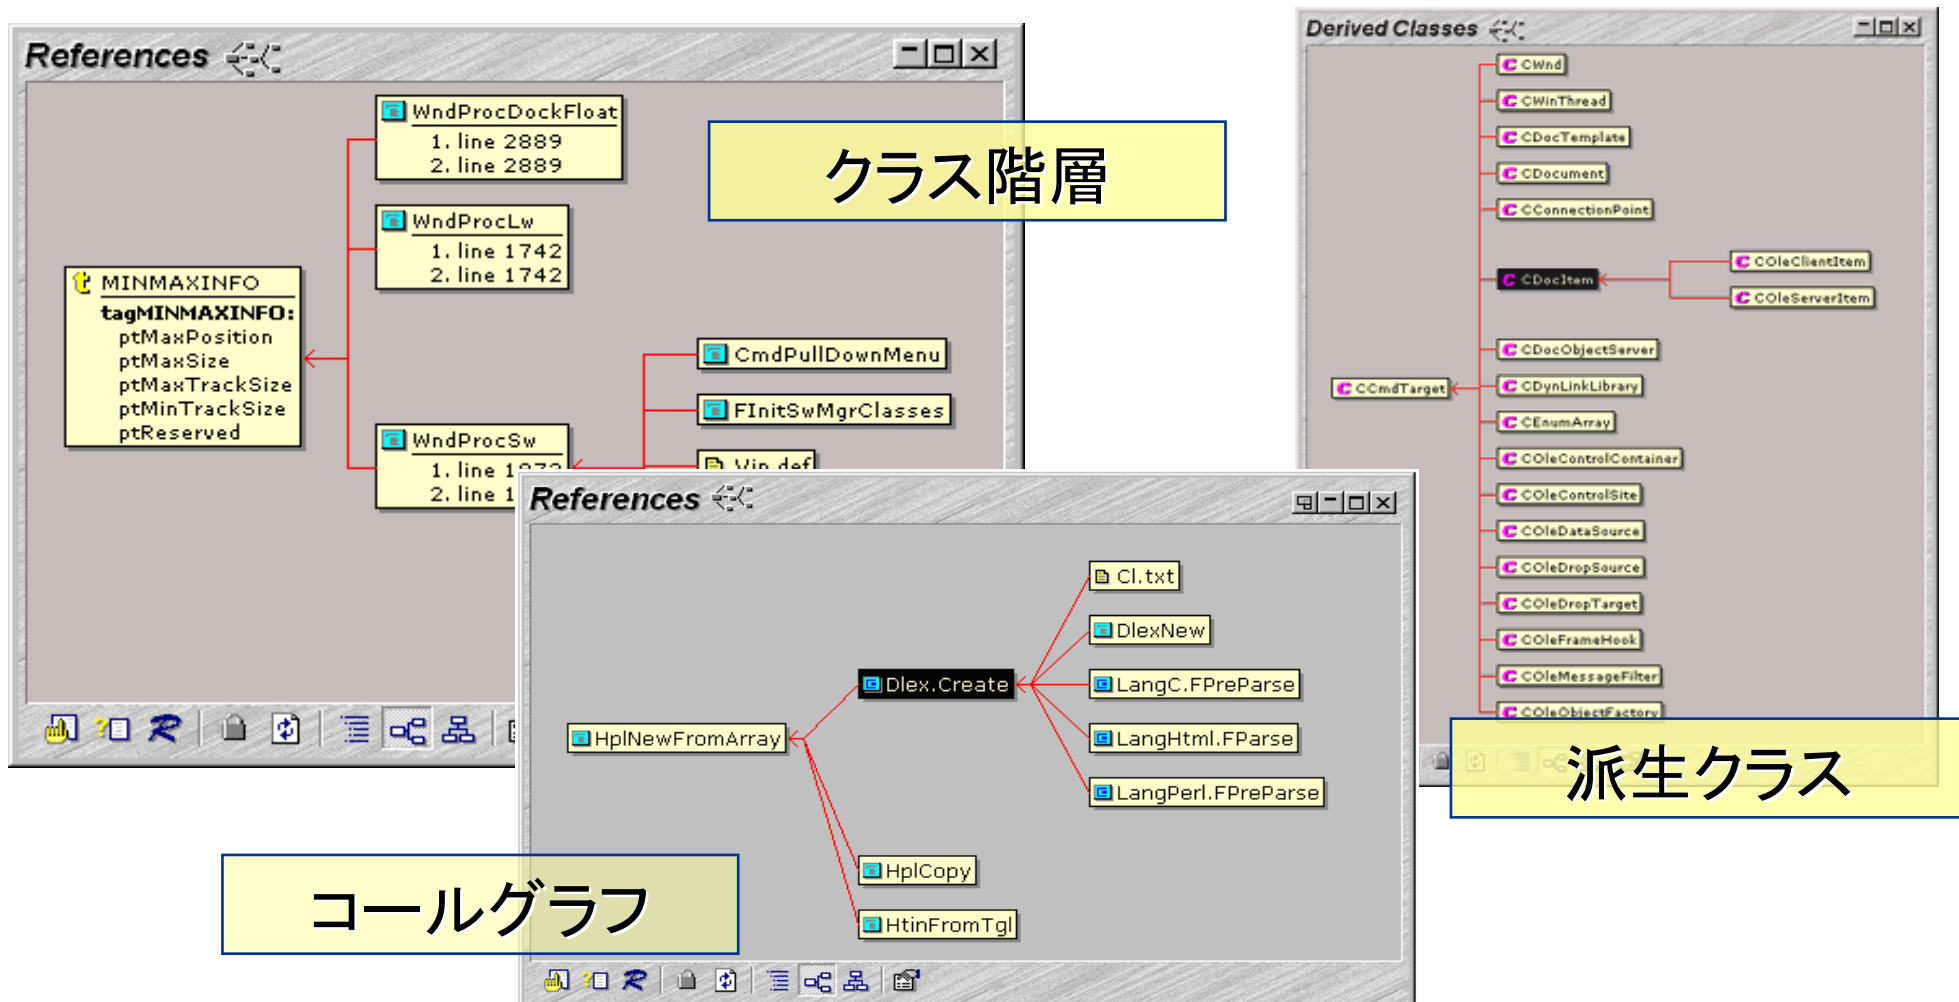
References

WndProcDockFloat
1. line 2889
2. line 2889

WndProcLw
1. line 1742
2. line 1742

MINMAXINFO
tagMINMAXINFO:
ptMaxPosition
ptMaxSize
ptMaxTrackSize
ptMinTrackSize
ptReserved

CmdPullDownMenu
FInitSwMgrClasses

WndProcSw
1. line 1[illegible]
2. line 1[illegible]

Vin.def

クラス階層

Derived Classes

CWnd
CWinThread
CDocTemplate
CDocument
CConnectionPoint
CDocItem
COleClientItem
COleServerItem
CDocObjectServer
CCmdTarget
CDynLinkLibrary
CEnumArray
COleControlContainer
COleControlSite
COleDataSource
COleDropSource
COleDropTarget
COleFrameHook
COleMessageFilter
COleObjectFactory

References

Cl.txt
DlexNew
Dlex.Create
LangC.FPreParse
HplNewFromArray
LangHtml.FParse
LangPerl.FPreParse
HplCopy
HtinFromTgl

派生クラス

コールグラフ